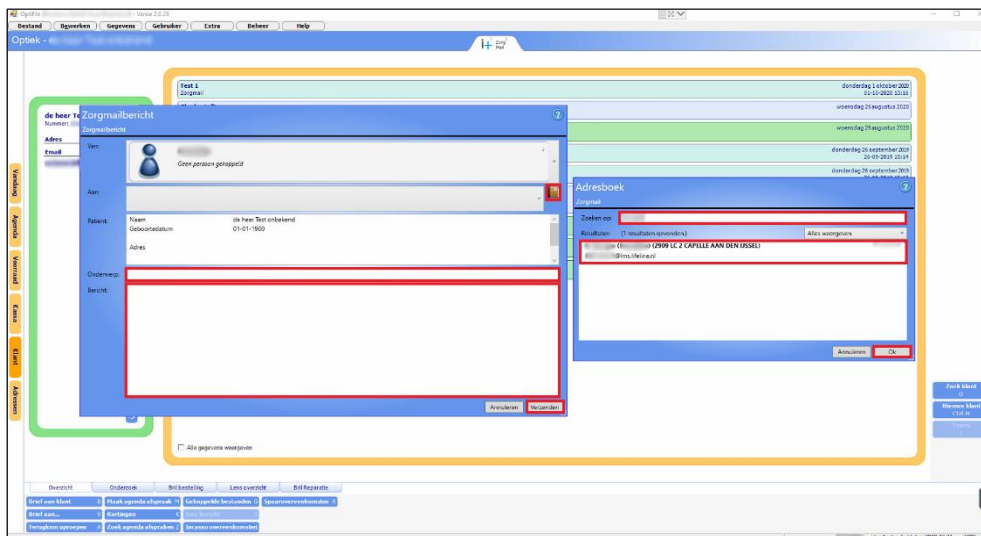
OptiV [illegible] Versie 2.0.26

Bestand | Bewerken | Gegevens | Gebruiker | Extra | Beheer | Help

Optiek - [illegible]

Zorg Mail

Test 1
Zorgmail
donderdag 1 oktober 2020
01-10-2020 13:16

woensdag 26 augustus 2020

woensdag 26 augustus 2020

donderdag 26 september 2019
26-09-2019 15:14

donderdag 26 september 2019

de heer Te
Nummer:
Adres
Email

Vandaag
Agenda
Voorraad
Kassa
Klant
Adressen

Zorgmailbericht
Zorgmailbericht

Van:
Geen persoon gekoppeld

Aan:

Patiënt:
Naam | de heer Test onbekend
Geboortedatum | 01-01-1900
Adres

Onderwerp:

Bericht:

Annuleren | Verzenden

Adresboek
Zorgmail

Zoeken op:
Resultaten: (1 resultaten gevonden) | Alles weergeven
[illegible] (2909 LC 2 CAPELLE AAN DEN IJSSEL)
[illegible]@lms.lifeline.nl

Annuleren | Ok

Zoek klant
Nieuwe klant

Alle gegevens weergeven

Overzicht | Onderzoek | Bril bestelling | Lens overzicht | Bril Reparatie

Brief aan klant | Maak agenda afspraak | Gekoppelde bestanden | Spaarovereenkomsten
Brief aan... | Kortingen | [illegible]
Terugkom oproepen | Zoek agenda afspraken | Incasso overeenkomsten